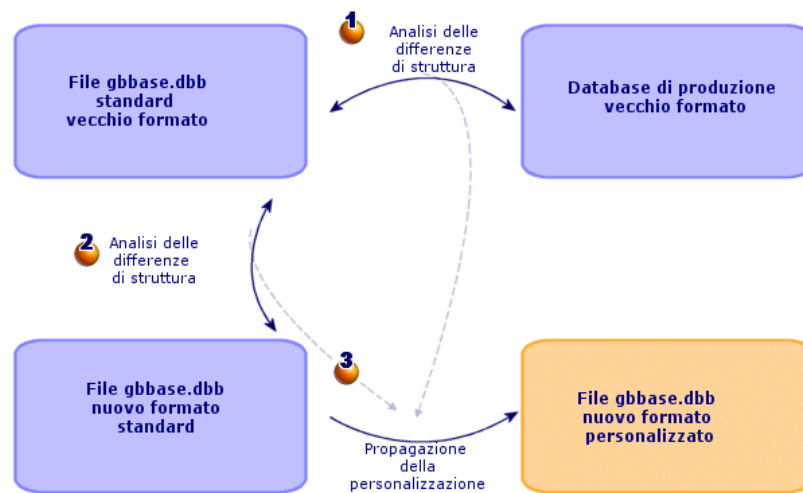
1 Analisi delle differenze di struttura

File gbbase.dbb standard vecchio formato

Database di produzione vecchio formato

2 Analisi delle differenze di struttura

File gbbase.dbb nuovo formato standard

3

File gbbase.dbb nuovo formato personalizzato

Propagazione della personalizzazione